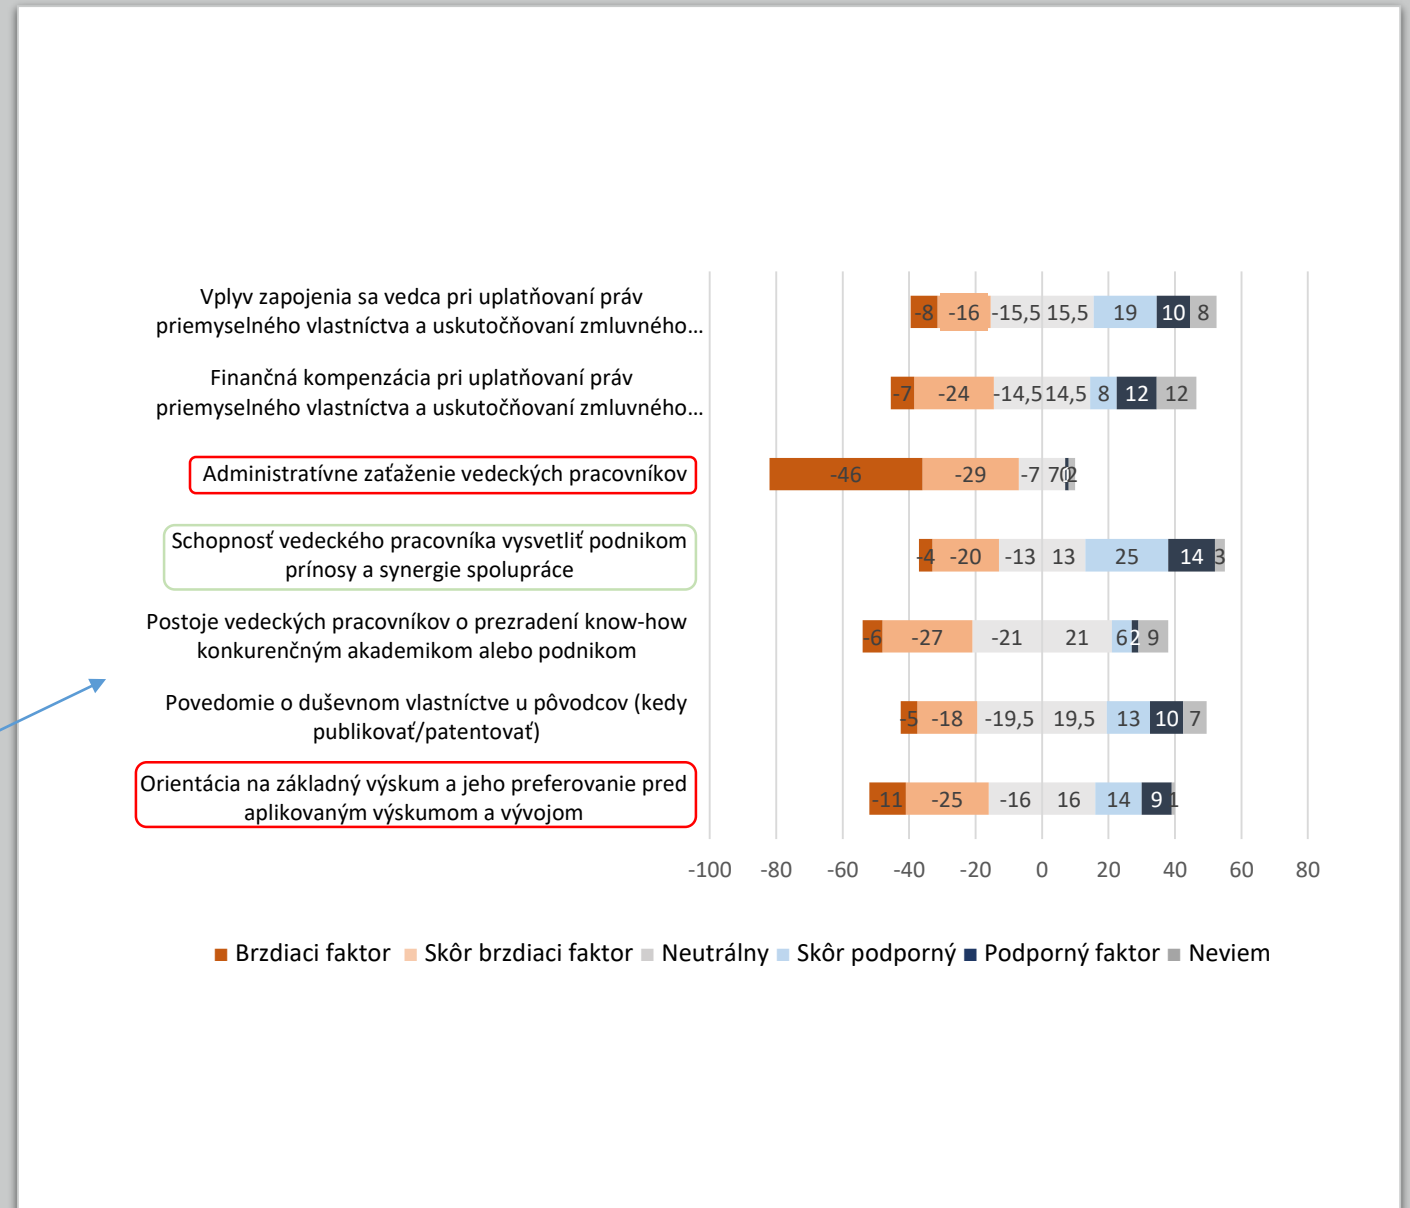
Vplyv zapojenia sa vedca pri uplatňovaní práv priemyselného vlastníctva a uskutočňovaní zmluvného...

Finančná kompenzácia pri uplatňovaní práv priemyselného vlastníctva a uskutočňovaní zmluvného...

Administratívne zaťaženie vedeckých pracovníkov

Schopnosť vedeckého pracovníka vysvetliť podnikom prínosy a synergie spolupráce

Postoje vedeckých pracovníkov o prezradení know-how konkurenčným akademikom alebo podnikom

Povedomie o duševnom vlastníctve u pôvodcov (kedy publikovať/patentovať)

Orientácia na základný výskum a jeho preferovanie pred aplikovaným výskumom a vývojom

-8 -16 -15,5 15,5 19 10 8

-7 -24 -14,5 14,5 8 12 12

-46 -29 -7 7 0 2

-4 -20 -13 13 25 14 3

-6 -27 -21 21 6 2 9

-5 -18 -19,5 19,5 13 10 7

-11 -25 -16 16 14 9 1

-100 -80 -60 -40 -20 0 20 40 60 80

Brzdiaci faktor Skôr brzdiaci faktor Neutrálny Skôr podporný Podporný faktor Neviem